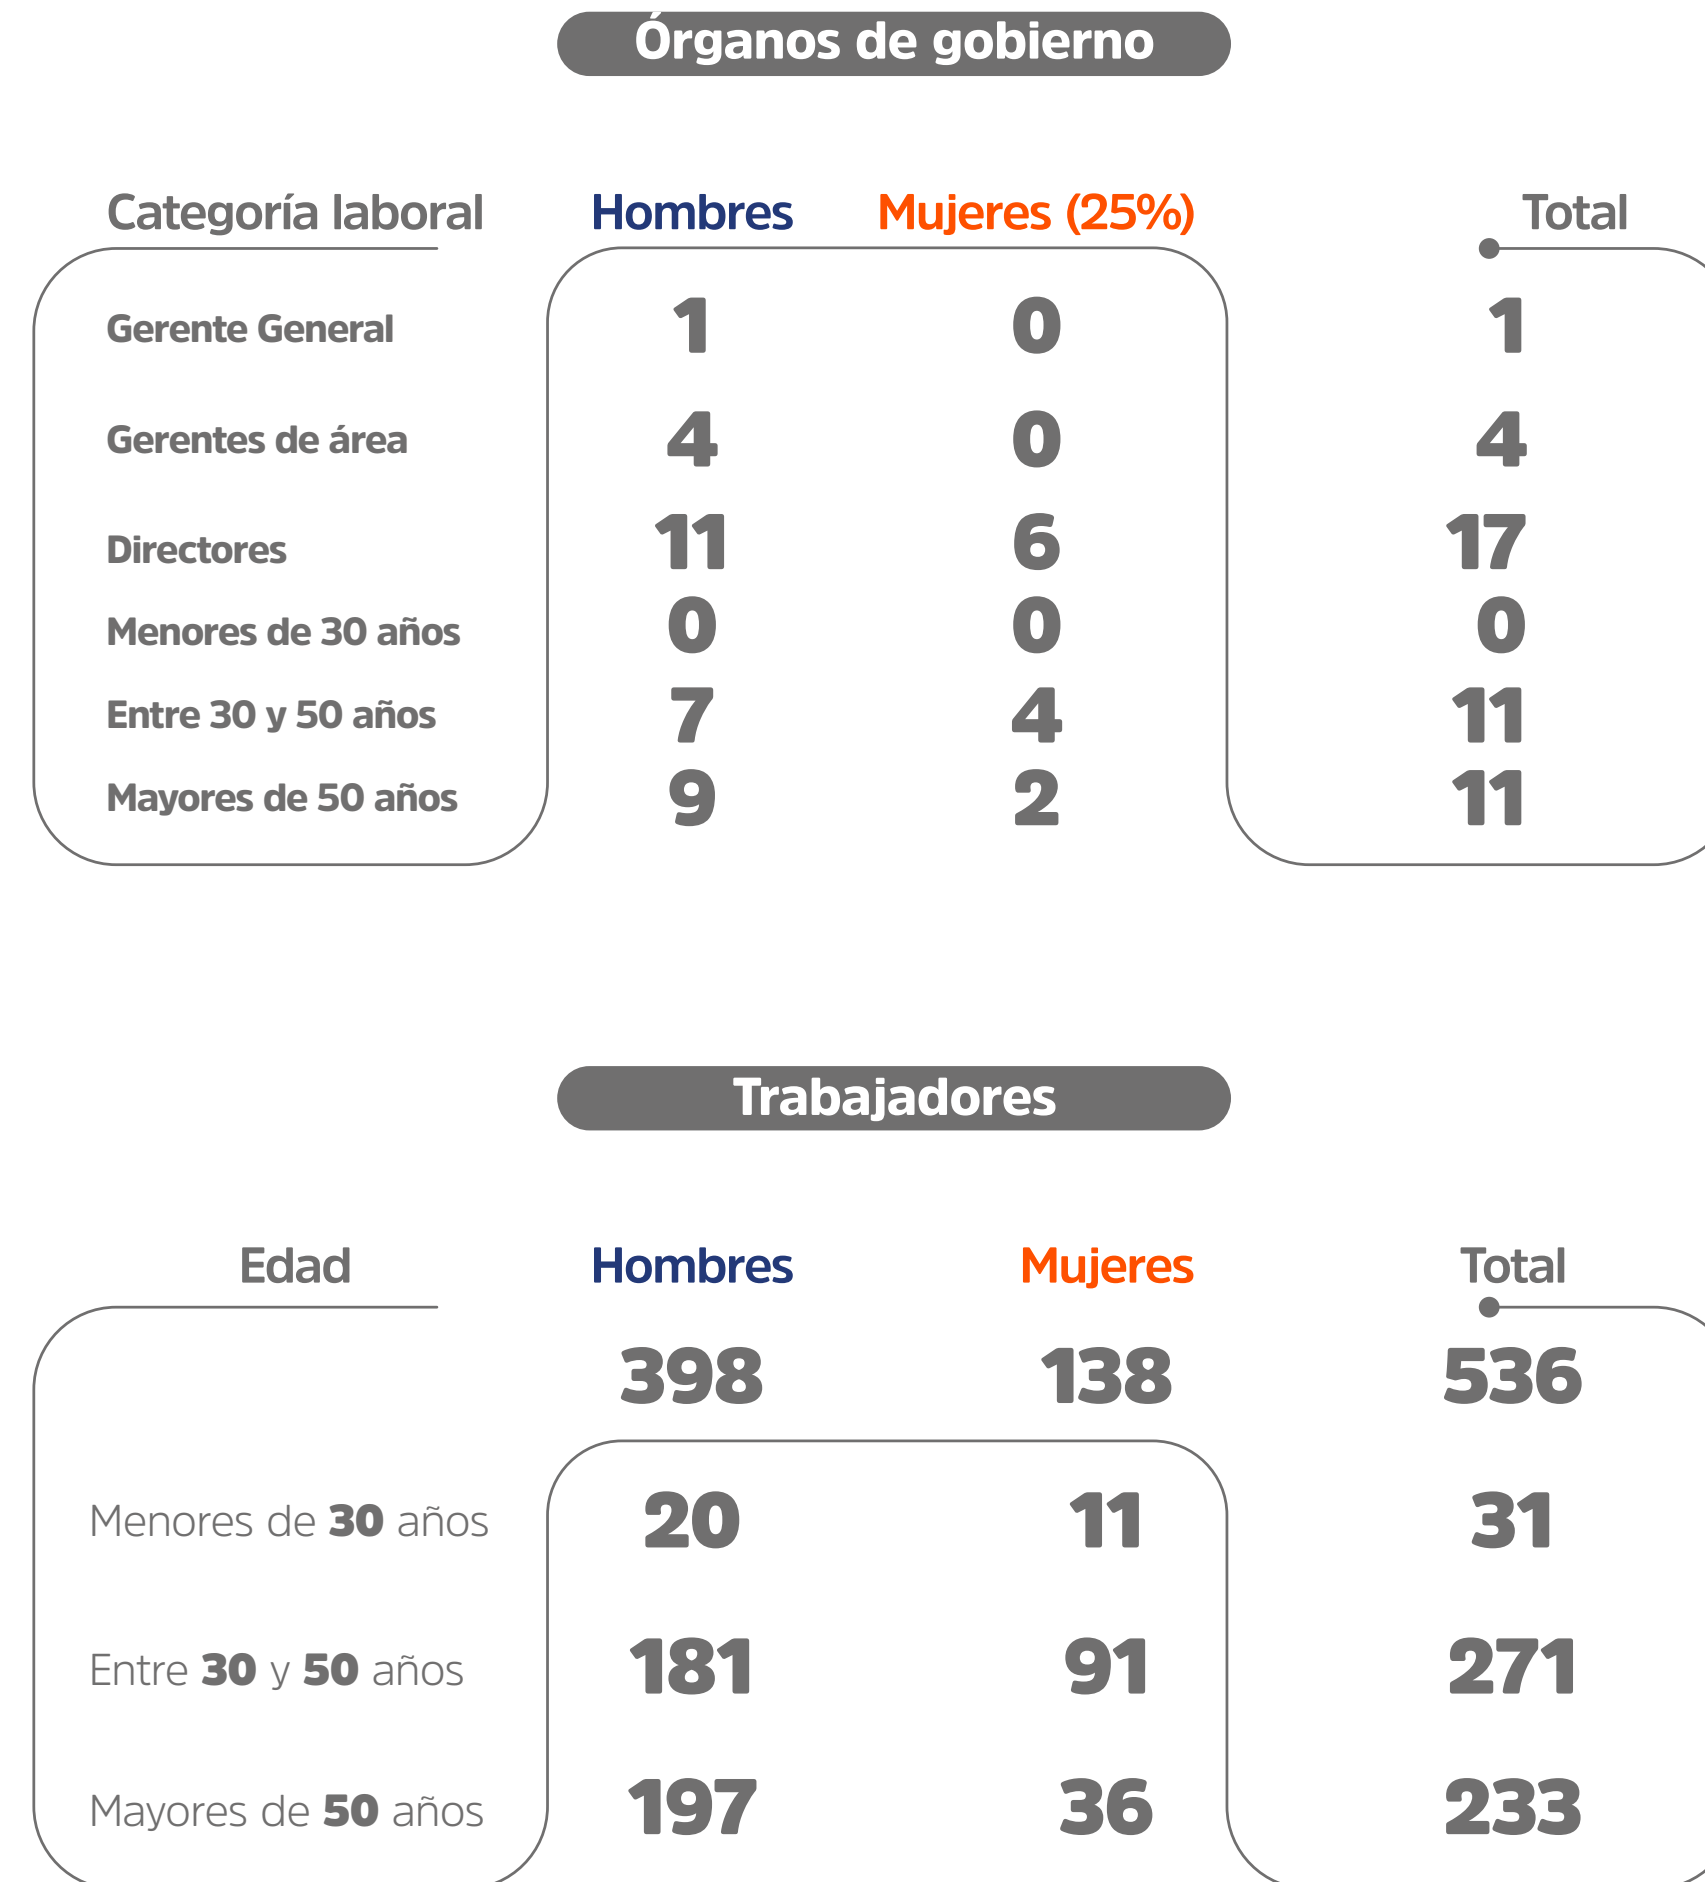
Órganos de gobierno

| Categoría laboral | Hombres | Mujeres (25%) | Total |
|---|---|---|---|
| Gerente General | 1 | 0 | 1 |
| Gerentes de área | 4 | 0 | 4 |
| Directores | 11 | 6 | 17 |
| Menores de 30 años | 0 | 0 | 0 |
| Entre 30 y 50 años | 7 | 4 | 11 |
| Mayores de 50 años | 9 | 2 | 11 |

Trabajadores

| Edad | Hombres | Mujeres | Total |
|---|---|---|---|
| | 398 | 138 | 536 |
| Menores de **30** años | 20 | 11 | 31 |
| Entre **30** y **50** años | 181 | 91 | 271 |
| Mayores de **50** años | 197 | 36 | 233 |